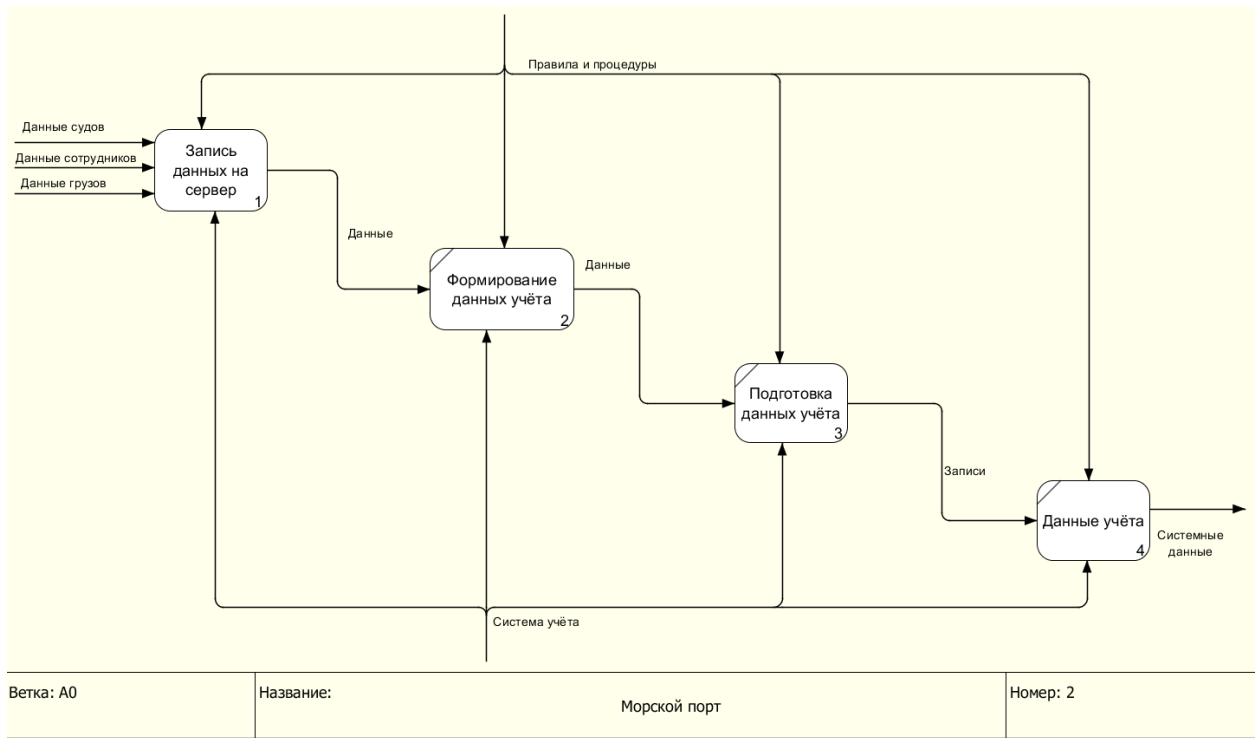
Правила и процедуры

Данные судов
Данные сотрудников
Данные грузов

Запись данных на сервер
1

Данные

Формирование данных учёта
2

Данные

Подготовка данных учёта
3

Записи

Данные учёта
4

Системные данные

Система учёта

| Ветка: А0 | Название: Морской порт | Номер: 2 |